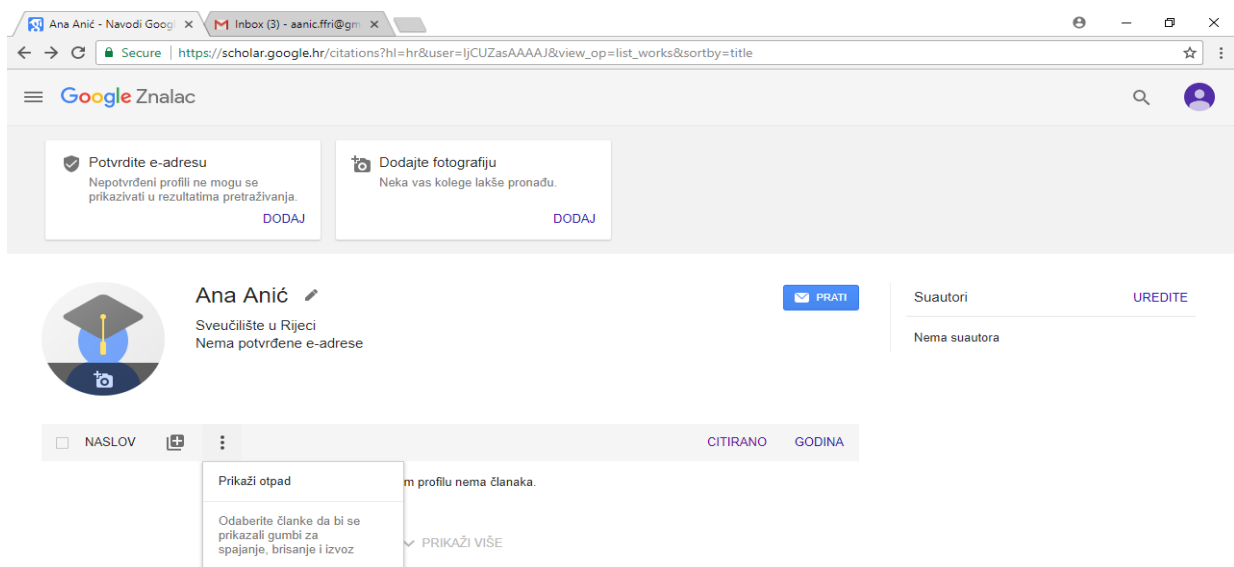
Ana Anić - Navodi Googl ×
Inbox (3) - aanic.ffri@gm ×

Secure | https://scholar.google.hr/citations?hl=hr&user=IjCUZasAAAAJ&view_op=list_works&sortby=title

Google Znalac

Potvrdite e-adresu
Nepotvrđeni profili ne mogu se prikazivati u rezultatima pretraživanja.
DODAJ

Dodajte fotografiju
Neka vas kolege lakše pronađu.
DODAJ

Ana Anić
Sveučilište u Rijeci
Nema potvrđene e-adrese

PRATI

Suautori
UREDITE
Nema suautora

NASLOV
CITIRANO
GODINA

Prikaži otpad
Odaberite članke da bi se prikazali gumbi za spajanje, brisanje i izvoz

m profilu nema članaka.

PRIKAŽI VIŠE